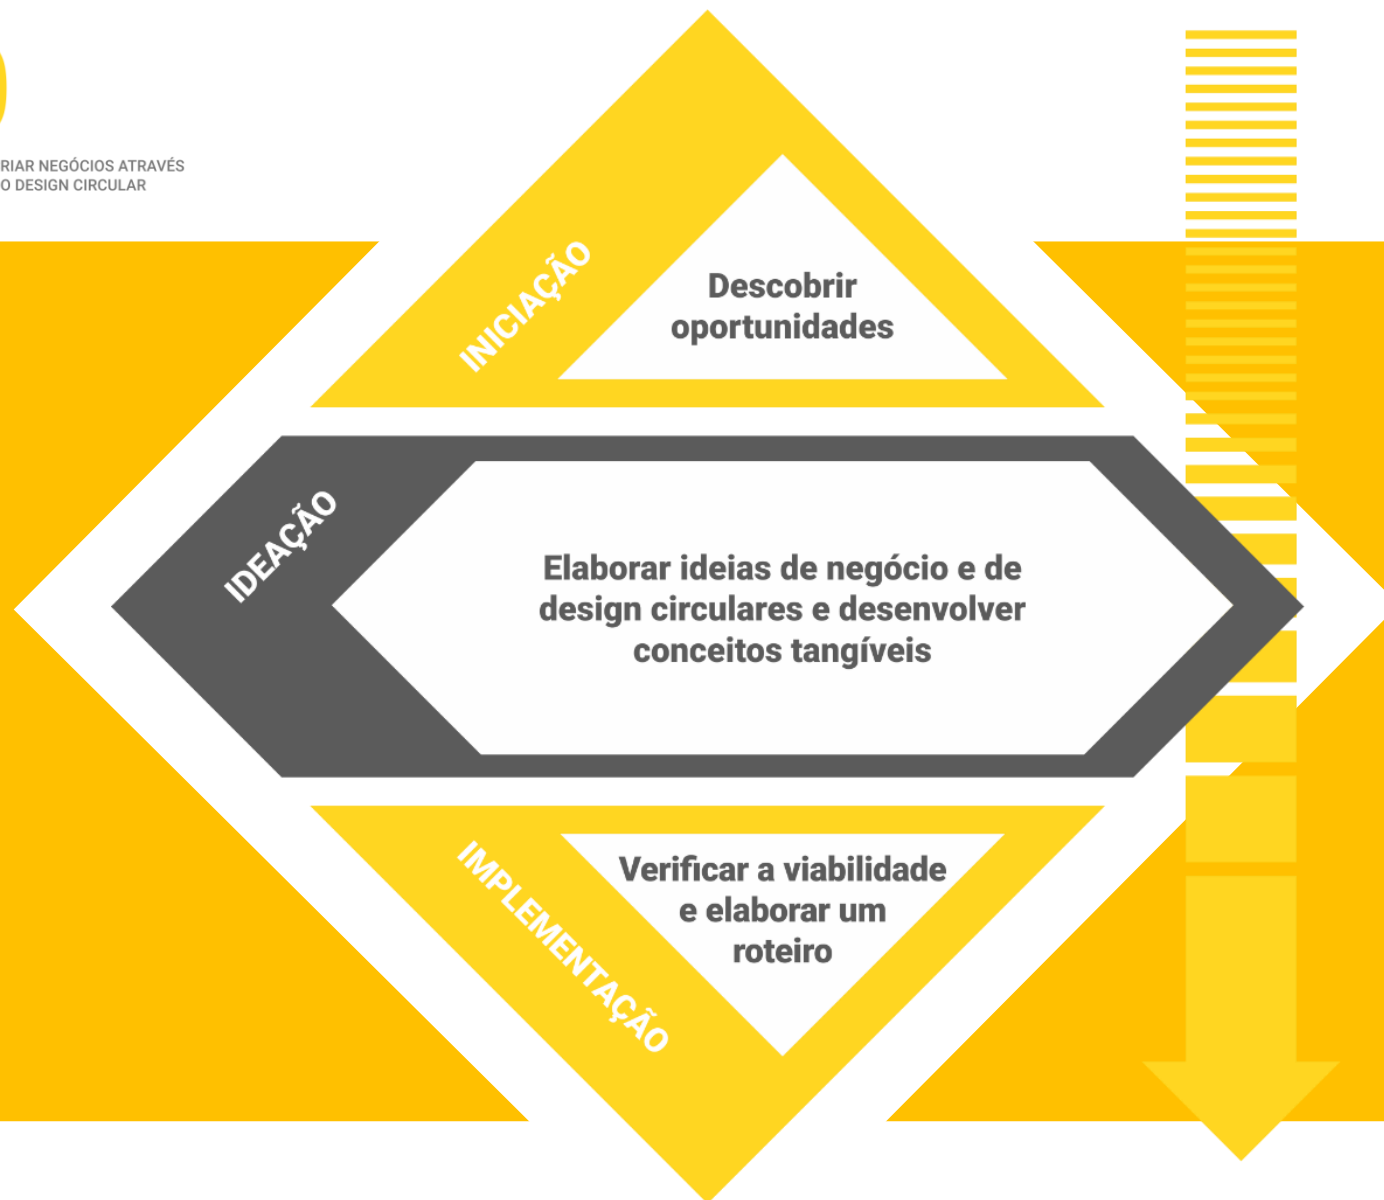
RIAR NEGÓCIOS ATRAVÉS
O DESIGN CIRCULAR

INICIAÇÃO

Descobrir oportunidades

IDEAÇÃO

Elaborar ideias de negócio e de design circulares e desenvolver conceitos tangíveis

IMPLEMENTAÇÃO

Verificar a viabilidade e elaborar um roteiro